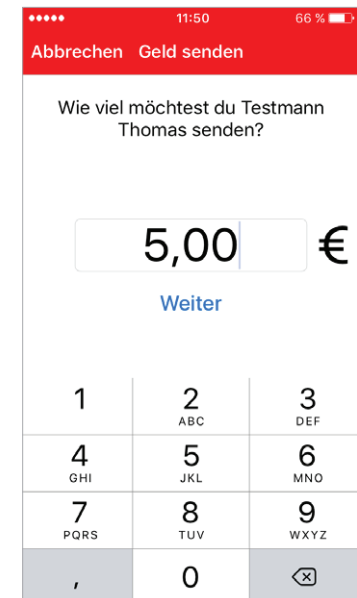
●●●●● 11:50 66 %

Abbrechen Geld senden

Wie viel möchtest du Testmann Thomas senden?

5,00 €

Weiter

| 1 | 2 ABC | 3 DEF |
|---|---|---|
| 4 GHI | 5 JKL | 6 MNO |
| 7 PQRS | 8 TUV | 9 WXYZ |
| , | 0 | |